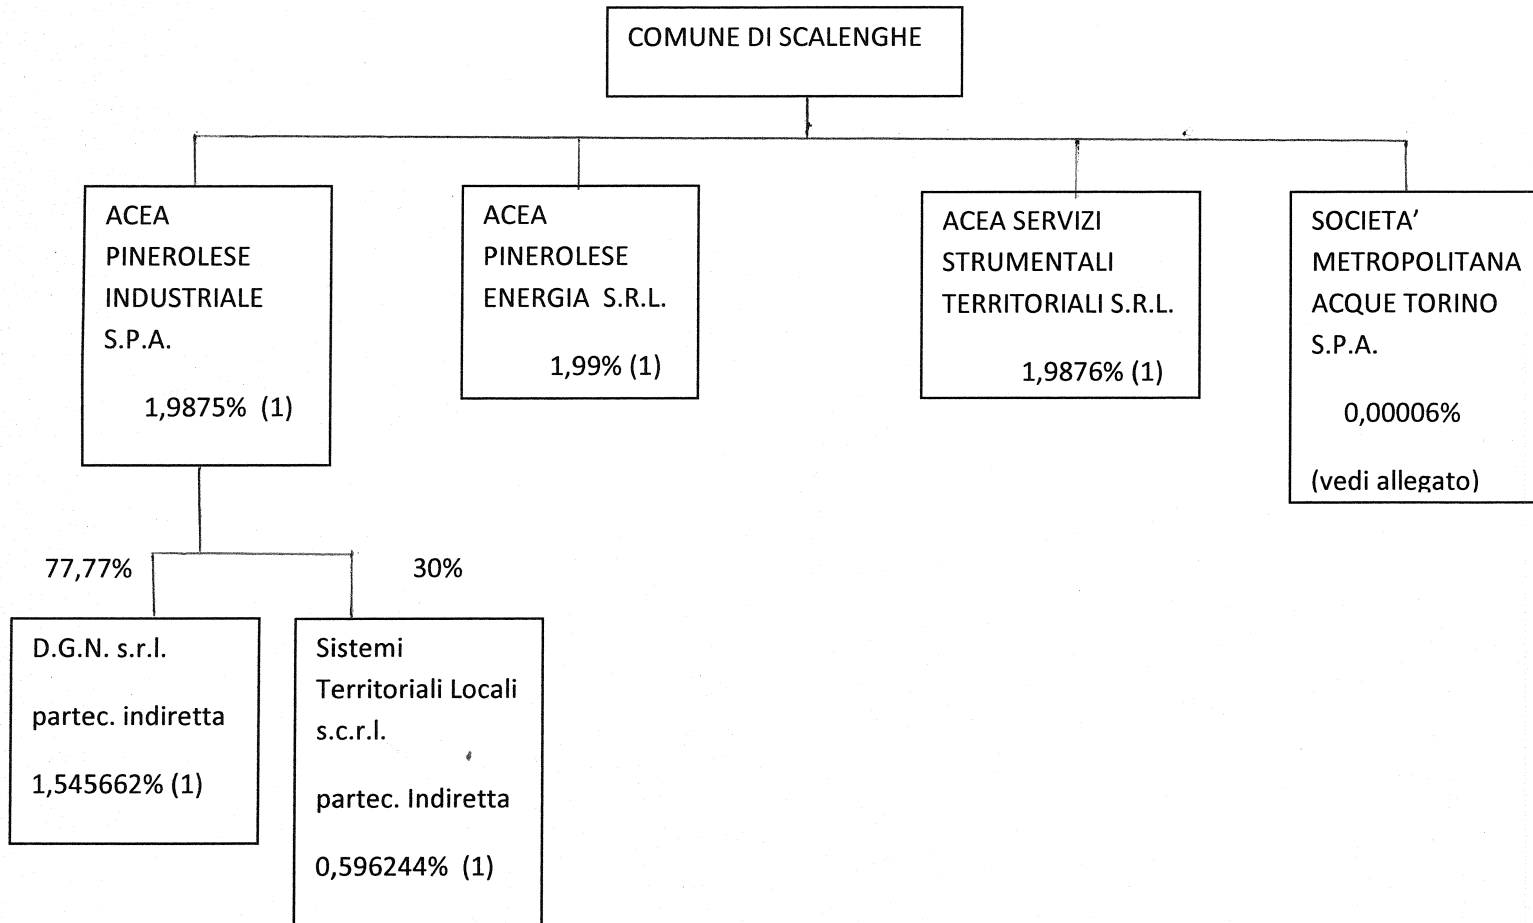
COMUNE DI SCALENGHE

ACEA PINEROLESE INDUSTRIALE S.P.A.

1,9875% (1)

ACEA PINEROLESE ENERGIA S.R.L.

1,99% (1)

ACEA SERVIZI STRUMENTALI TERRITORIALI S.R.L.

1,9876% (1)

SOCIETA' METROPOLITANA ACQUE TORINO S.P.A.

0,00006%

(vedi allegato)

77,77%

30%

D.G.N. s.r.l.

partec. indiretta

1,545662% (1)

Sistemi Territoriali Locali s.c.r.l.

partec. Indiretta

0,596244% (1)